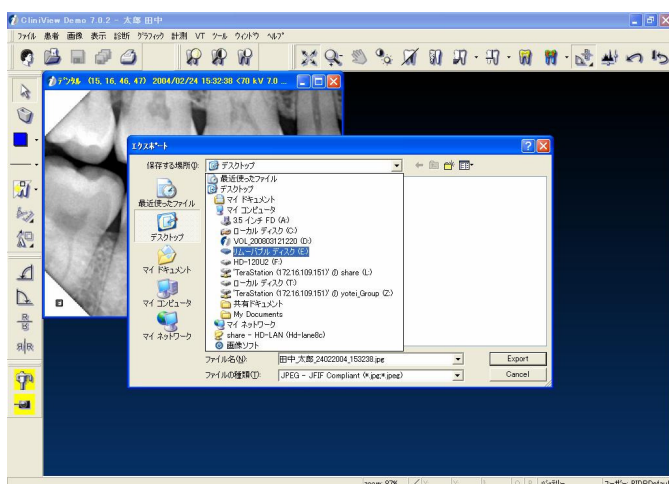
CliniView Demo 7.0.2 - 太郎 田中
ファイル 患者 画像 表示 診断 グラフィック 計測 VT ツール ウィンドウ ヘルプ

デジタル (15, 16, 46, 47) 2004/02/24 15:32:38 (70 kV 7.0 ...

エクスポート
保存する場所(I): デスクトップ
最近使ったファイル
デスクトップ
マイ ドキュメント
マイ コンピュータ
マイ ネットワーク
最近使ったファイル
デスクトップ
マイ ドキュメント
マイ コンピュータ
3.5 インチ FD (A:)
ローカル ディスク (C:)
VOL_200003121220 (D:)
リムーバブル ディスク (E:)
HD-120U2 (F:)
'TeraStation (172.16.109.151)' の share (L:)
ローカル ディスク (T:)
'TeraStation (172.16.109.151)' の yotei_Group (Z:)
共有ドキュメント
My Documents
マイ ネットワーク
share - HD-LAN (Hd-lane8c)
画像ソフト
ファイル名(N): 田中_太郎_24022004_153238.jpg
ファイルの種類(T): JPEG - JFIF Compliant (*.jpg;*.jpeg)
Export
Cancel